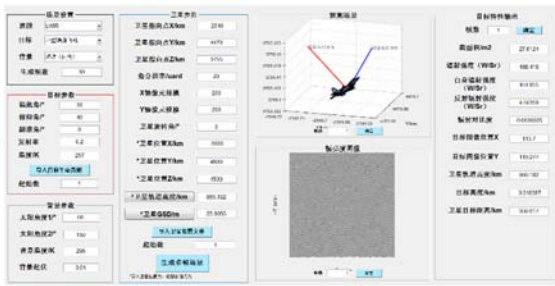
场景设置
类型 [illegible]
目标 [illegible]
背景 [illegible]
生成帧数 50

目标参数
偏航角度 30
俯仰角度 40
翻滚角度 0
反射率 0.2
温度K 297
导入目标三维模型
起始值 1

背景参数
太阳高度角 10
太阳方位角 150
背景温度K 295
背景亮度 0.01

卫星参数
卫星指向点X/km 2210
卫星指向点Y/km 4470
卫星指向点Z/km 3755
焦距像元/pixel 20
X轴像元规模 200
Y轴像元规模 200
卫星探测器 2
*卫星位置X/km 5000
*卫星位置Y/km 4600
*卫星位置Z/km 1500
*卫星轨道高度/km 669.552
*卫星GSD/m 25.8055
导入卫星轨道参数
起始值 1
生成卫星观测
*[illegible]

轨道场景

观测效果图

帧数 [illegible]

目标特性输出
帧数 1 确定
截面积/m2 27.6121
辐射强度（W/Sr） 666.419
自身辐射强度（W/Sr） 604.655
反射辐射强度（W/Sr） 61.7639
等效辐射温度 0.0936005
目标截面位置X 103.7
目标截面位置Y 100.011
卫星轨道高度/km 669.552
目标离地/km 3.31637
卫星目标距离/km 999.617